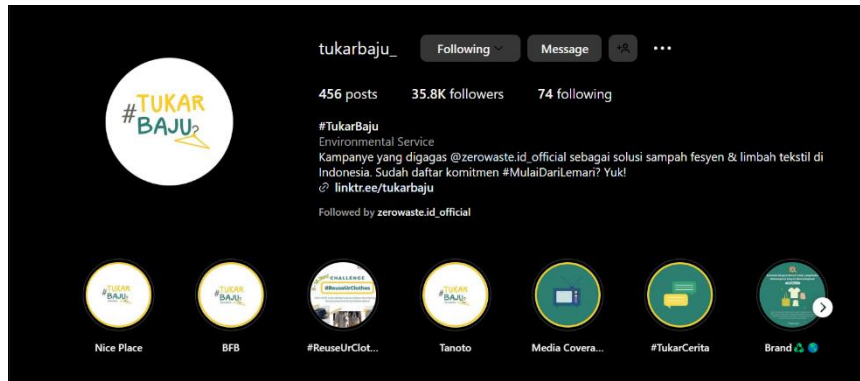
#TUKAR BAJU

tukarbaju_ Following Message

456 posts 35.8K followers 74 following

#TukarBaju
Environmental Service
Kampanye yang digagas @zerowaste.id_official sebagai solusi sampah fesyen & limbah tekstil di Indonesia. Sudah daftar komitmen #MulaiDariLemari? Yuk!
linktr.ee/tukarbaju

Followed by zerowaste.id_official

#TUKAR BAJU
Nice Place

#TUKAR BAJU
BFB

CHALLENGE
#ReuseUrClothes
#ReuseUrClot...

#TUKAR BAJU
Tanoto

Media Covera...

#TukarCerita

Brand ♻️ 🌏